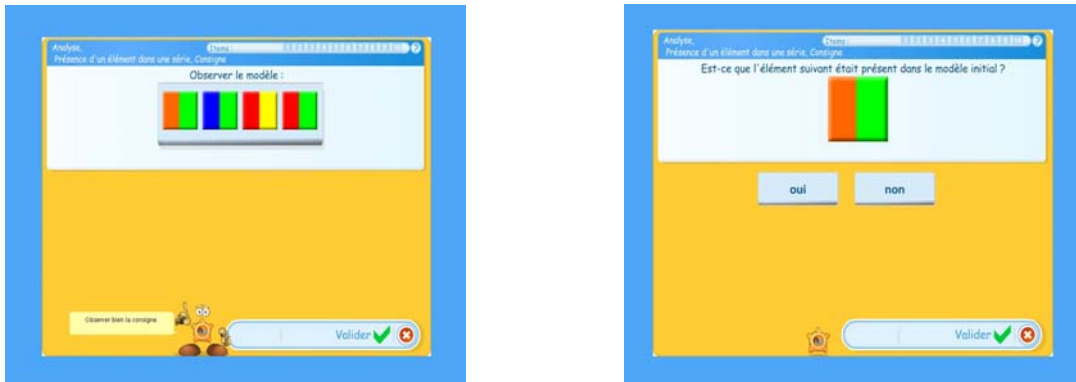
Analyse,
Présence d'un élément dans une série, Consigne

Items

?

Observer le modèle :

Observer bien la consigne

Valider

Analyse,
Présence d'un élément dans une série, Consigne

Items

?

Est-ce que l'élément suivant était présent dans le modèle initial ?

oui

non

Valider